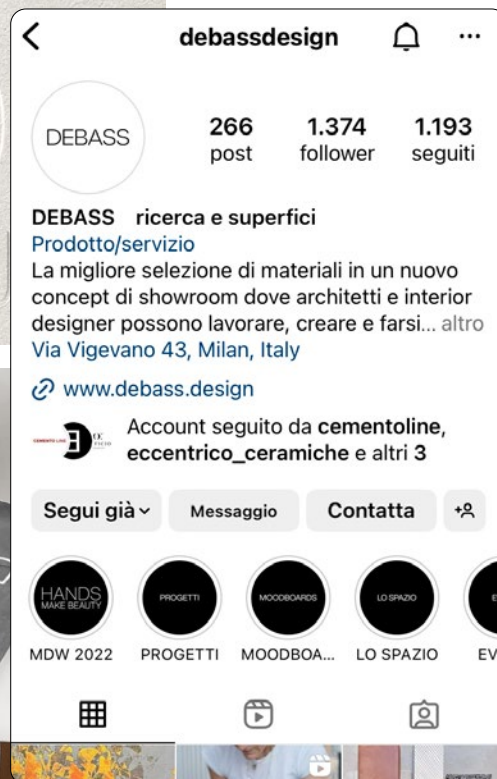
debassdesign

DEBASS

266
post

1.374
follower

1.193
seguiti

DEBASS ricerca e superfici
Prodotto/servizio
La migliore selezione di materiali in un nuovo concept di showroom dove architetti e interior designer possono lavorare, creare e farsi... altro
Via Vigevano 43, Milan, Italy

www.debass.design

Account seguito da cementoline, eccentrico_ceramiche e altri 3

Segui già

Messaggio

Contatta

HANDS MAKE BEAUTY
MDW 2022

PROGETTI
PROGETTI

MOODBOARDS
MOODBOA...

LO SPAZIO
LO SPAZIO

EV